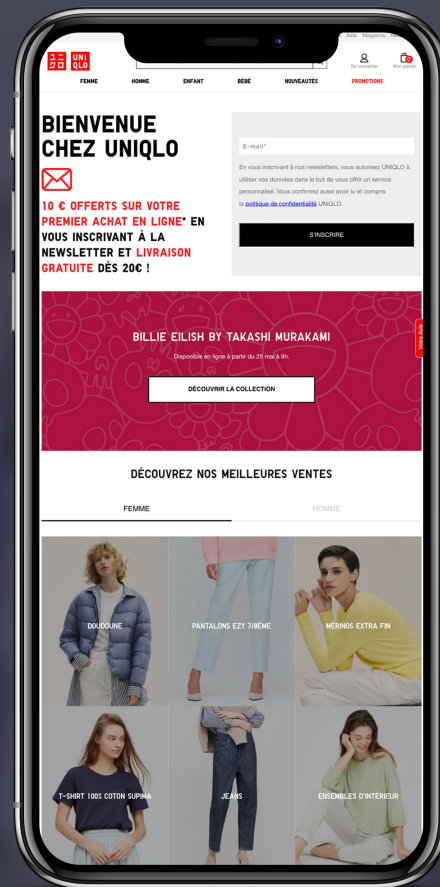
UNI QLO UNI QLO

Aide Magasins

Se connecter Mon panier

FEMME HOMME ENFANT BÉBÉ NOUVEAUTÉS PROMOTIONS

BIENVENUE CHEZ UNIQLO

10 € OFFERTS SUR VOTRE PREMIER ACHAT EN LIGNE* EN VOUS INSCRIVANT À LA NEWSLETTER ET LIVRAISON GRATUITE DÈS 20€ !

E-mail*

En vous inscrivant à nos newsletters, vous autorisez UNIQLO à utiliser vos données dans le but de vous offrir un service personnalisé. Vous confirmez aussi avoir lu et compris la politique de confidentialité UNIQLO.

S'INSCRIRE

BILLIE EILISH BY TAKASHI MURAKAMI

Disponible en ligne à partir du 25 mai à 9h.

DÉCOUVRIR LA COLLECTION

Votre Avis

DÉCOUVREZ NOS MEILLEURES VENTES

FEMME HOMME

DOUDOUNE

PANTALONS EZY 7/8ÈME

MÉRINOS EXTRA FIN

T-SHIRT 100% COTON SUPIMA

JEANS

ENSEMBLES D'INTÉRIEUR